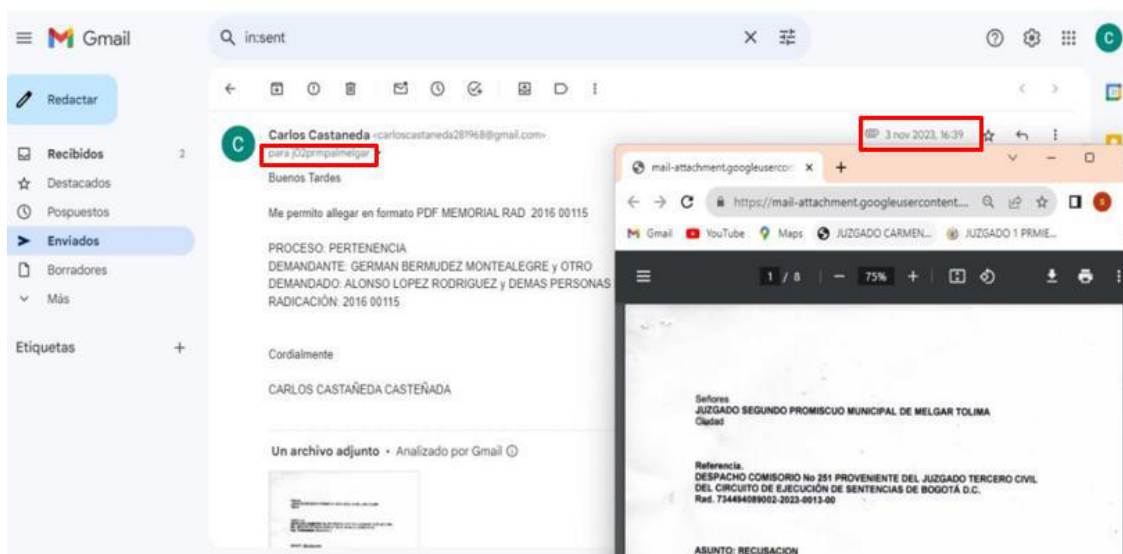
Gmail

in:sent

Redactar

Recibidos 2
Destacados
Pospuestos
Enviados
Borradores
Más

Etiquetas +

Carlos Castaneda <carloscastaneda281968@gmail.com>
para j02prmpalmelgar

3 nov 2023, 16:39

Buenos Tardes

Me permito allegar en formato PDF MEMORIAL RAD 2016 00115

PROCESO: PERTENENCIA
DEMANDANTE: GERMAN BERMUDEZ MONTEALEGRE y OTRO
DEMANDADO: ALONSO LOPEZ RODRIGUEZ y DEMAS PERSONAS
RADICACIÓN: 2016 00115

Cordialmente

CARLOS CASTAÑEDA CASTEÑADA

Un archivo adjunto • Analizado por Gmail

mail-attachment.googleusercon ×

https://mail-attachment.googleusercontent...

Gmail YouTube Maps JUZGADO CARMEN... JUZGADO 1 PRMIE...

1 / 8 75%

Señores
JUZGADO SEGUNDO PROMISCUO MUNICIPAL DE MELGAR TOLIMA
Ciudad

Referencia.
DESPACHO COMISORIO No 251 PROVENIENTE DEL JUZGADO TERCERO CIVIL DEL CIRCUITO DE EJECUCIÓN DE SENTENCIAS DE BOGOTÁ D.C.
Rad. 734494089002-2023-0013-00

ASUNTO: RECUSACION